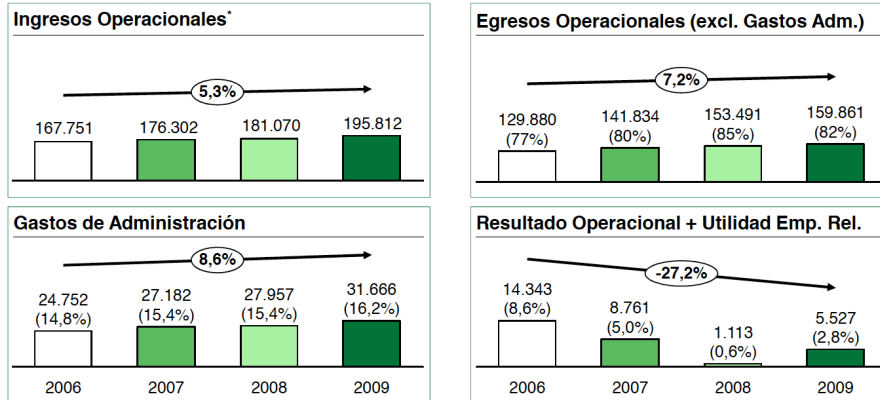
Ingresos Operacionales*

5,3%

167.751 176.302 181.070 195.812

Egresos Operacionales (excl. Gastos Adm.)

7,2%

129.880 (77%) 141.834 (80%) 153.491 (85%) 159.861 (82%)

Gastos de Administración

8,6%

24.752 (14,8%) 27.182 (15,4%) 27.957 (15,4%) 31.666 (16,2%)

2006 2007 2008 2009

Resultado Operacional + Utilidad Emp. Rel.

-27,2%

14.343 (8,6%) 8.761 (5,0%) 1.113 (0,6%) 5.527 (2,8%)

2006 2007 2008 2009